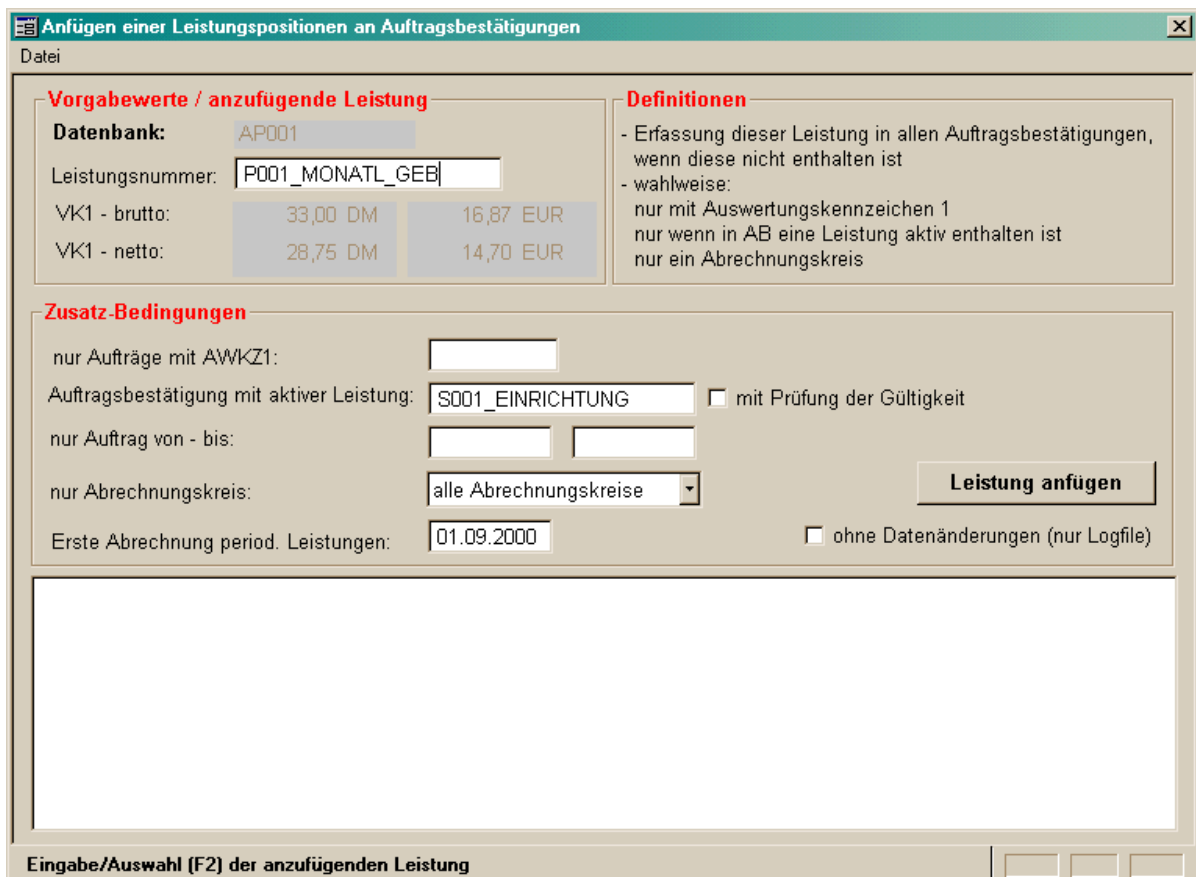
Anfügen einer Leistungspositionen an Auftragsbestätigungen

Datei

Vorgabewerte / anzufügende Leistung

Datenbank: AP001

Leistungsnummer: P001_MONATL_GEB

VK1 - brutto: 33,00 DM 16,87 EUR

VK1 - netto: 28,75 DM 14,70 EUR

Definitionen

- Erfassung dieser Leistung in allen Auftragsbestätigungen, wenn diese nicht enthalten ist
- wahlweise:
nur mit Auswertungskennzeichen 1
nur wenn in AB eine Leistung aktiv enthalten ist
nur ein Abrechnungskreis

Zusatz-Bedingungen

nur Aufträge mit AWKZ1:

Auftragsbestätigung mit aktiver Leistung: S001_EINRICHTUNG

mit Prüfung der Gültigkeit

nur Auftrag von - bis:

nur Abrechnungskreis: alle Abrechnungskreise

Leistung anfügen

Erste Abrechnung period. Leistungen: 01.09.2000

ohne Datenänderungen (nur Logfile)

Eingabe/Auswahl (F2) der anzufügenden Leistung